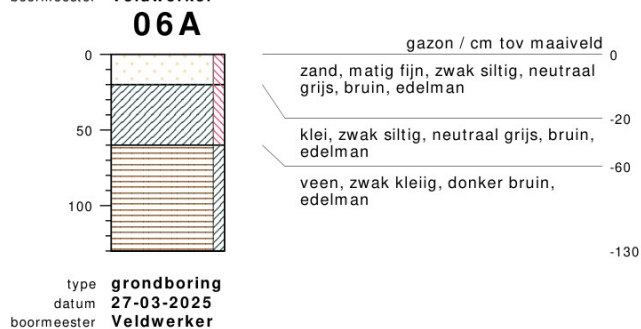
boormeester Veldwerker

06A

0
50
100

gazon / cm tov maaiveld 0

zand, matig fijn, zwak siltig, neutraal grijs, bruin, edelman

-20

klei, zwak siltig, neutraal grijs, bruin, edelman

-60

veen, zwak kleiig, donker bruin, edelman

-130

type grondboring
datum 27-03-2025
boormeester Veldwerker